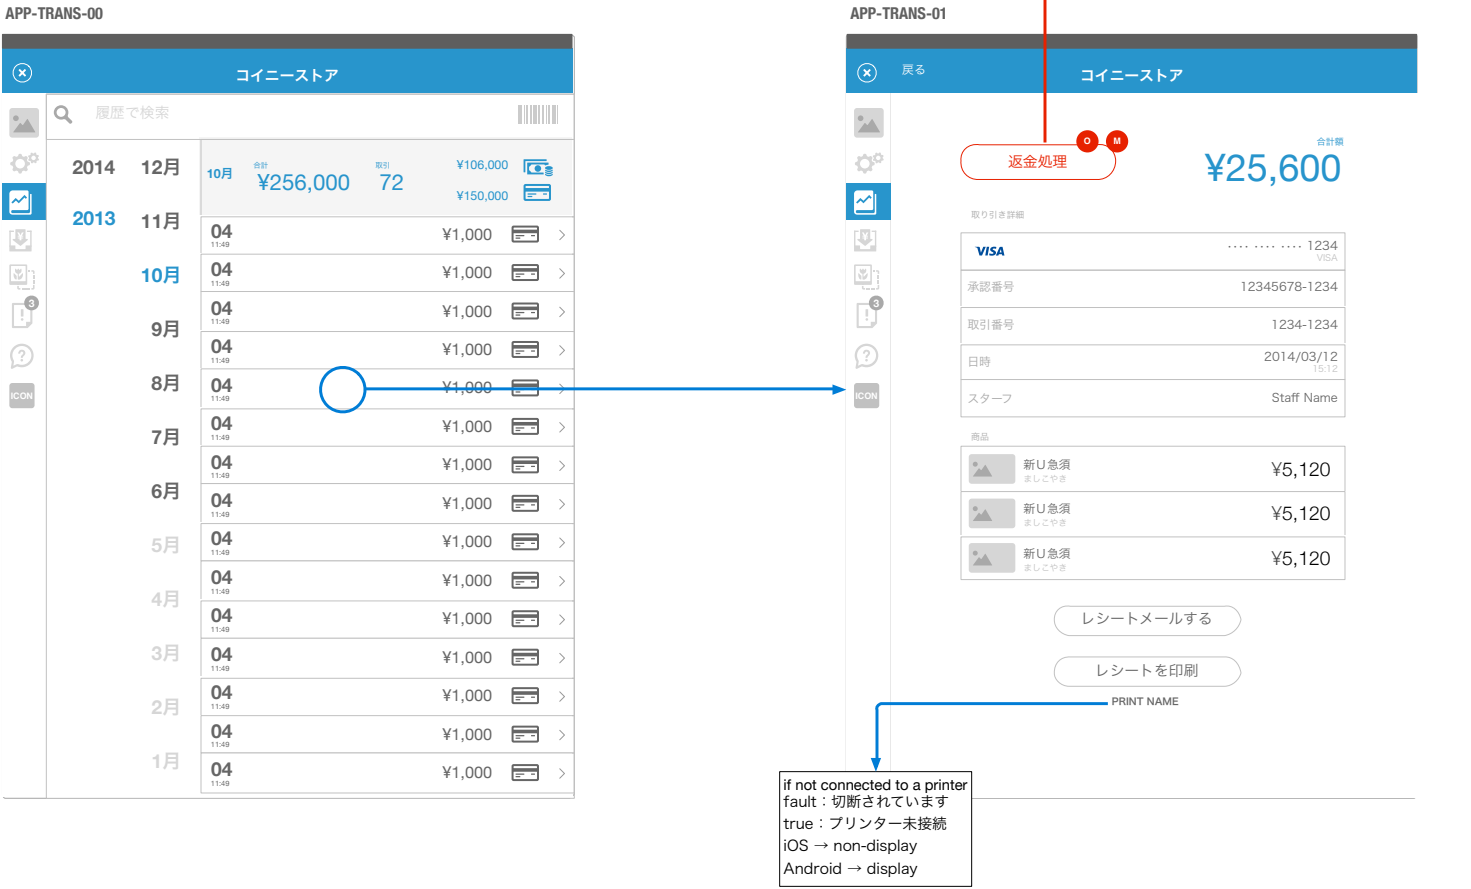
APP-TRANS-00

コイニーストア

履歴で検索

2014 12月
2013 11月
10月
9月
8月
7月
6月
5月
4月
3月
2月
1月

10月 合計 ¥256,000 取引 72 ¥106,000 ¥150,000

| 04 11:49 | ¥1,000 |
|---|---|
| 04 11:49 | ¥1,000 |
| 04 11:49 | ¥1,000 |
| 04 11:49 | ¥1,000 |
| 04 11:49 | ¥1,000 |
| 04 11:49 | ¥1,000 |
| 04 11:49 | ¥1,000 |
| 04 11:49 | ¥1,000 |
| 04 11:49 | ¥1,000 |
| 04 11:49 | ¥1,000 |
| 04 11:49 | ¥1,000 |
| 04 11:49 | ¥1,000 |
| 04 11:49 | ¥1,000 |
| 04 11:49 | ¥1,000 |
| 04 11:49 | ¥1,000 |

3
ICON

APP-TRANS-01

戻る コイニーストア

返金処理 O M

合計額 ¥25,600

取り引き詳細

| VISA | ···· ···· ···· 1234 VISA |
|---|---|
| 承認番号 | 12345678-1234 |
| 取引番号 | 1234-1234 |
| 日時 | 2014/03/12 15:12 |
| スターフ | Staff Name |

商品

| 新U急須 ましこやき | ¥5,120 |
|---|---|
| 新U急須 ましこやき | ¥5,120 |
| 新U急須 ましこやき | ¥5,120 |

レシートメールする
レシートを印刷
PRINT NAME

if not connected to a printer
fault：切断されています
true：プリンター未接続
iOS → non-display
Android → display